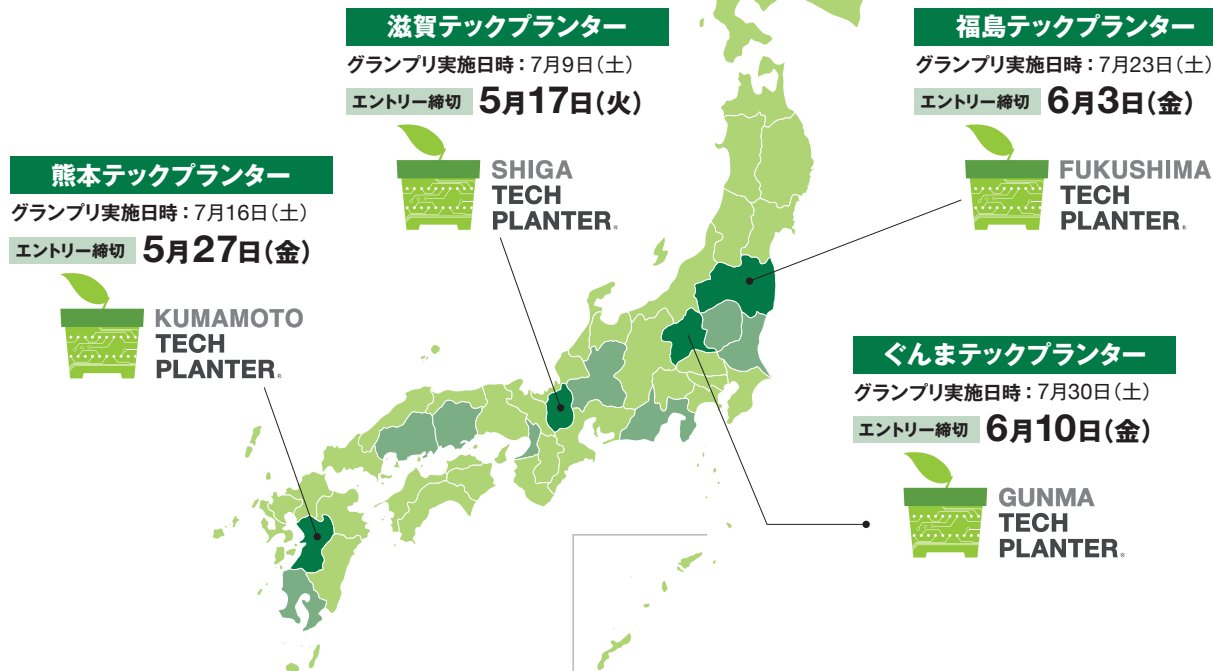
滋賀テックプランター
グランプリ実施日時：7月9日（土）
エントリー締切 5月17日（火）
SHIGA TECH PLANTER.

福島テックプランター
グランプリ実施日時：7月23日（土）
エントリー締切 6月3日（金）
FUKUSHIMA TECH PLANTER.

熊本テックプランター
グランプリ実施日時：7月16日（土）
エントリー締切 5月27日（金）
KUMAMOTO TECH PLANTER.

ぐんまテックプランター
グランプリ実施日時：7月30日（土）
エントリー締切 6月10日（金）
GUNMA TECH PLANTER.